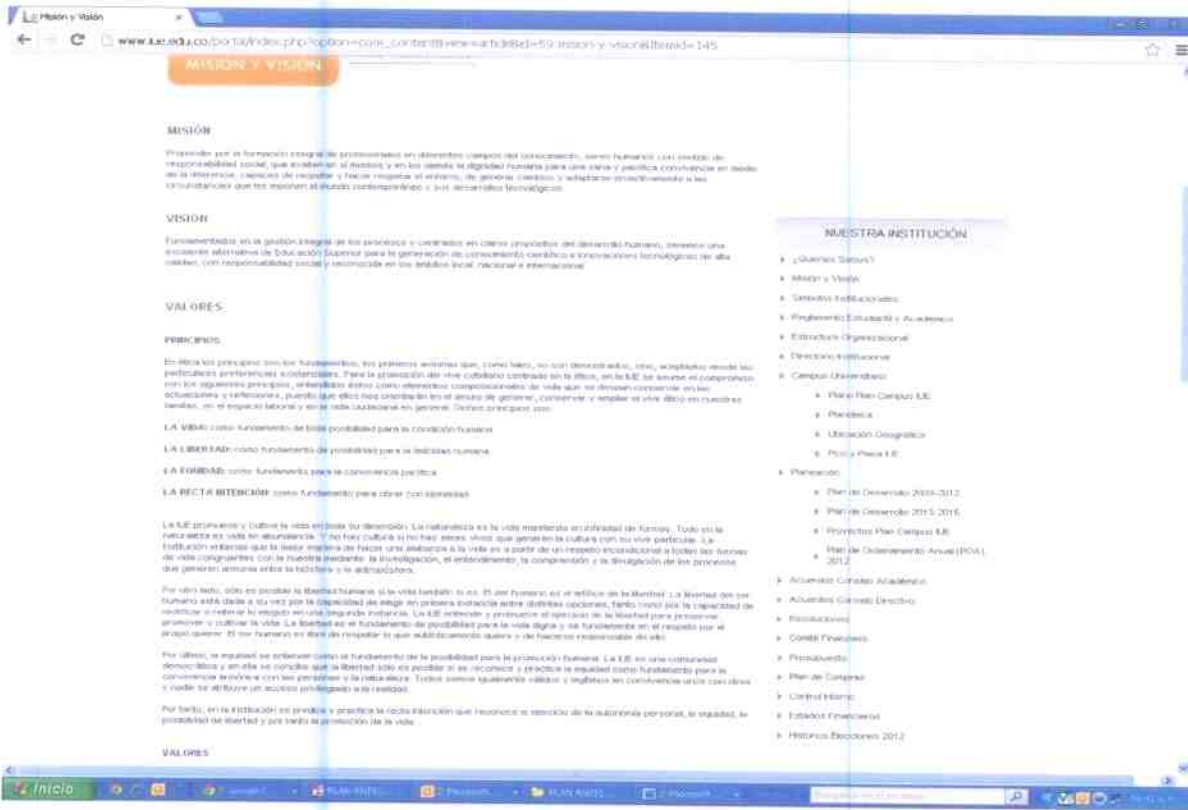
Misión y Visión

www.iue.edu.co/portal/index.php?option=com_content&view=article&id=59:mision-y-vision&Itemid=145

MISIÓN Y VISIÓN

MISIÓN

Propender por la formación integral de profesionales en diferentes campos del conocimiento, seres humanos con sentido de responsabilidad social, que evalúen el mundo y en los valores la dignidad humana para una sana y pacífica convivencia en medio de la diferencia, capaces de respetar y hacer respetar el entorno, de generar cambios y adaptarse proactivamente a las circunstancias que les imponen el mundo contemporáneo y sus desarrollos tecnológicos.

VISIÓN

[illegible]

VALORES

PRINCIPIOS

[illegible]

LA VIDA: como fundamento de toda posibilidad para la condición humana.

LA LIBERTAD: como fundamento de posibilidad para la felicidad humana.

LA EQUIDAD: como fundamento para la convivencia pacífica.

LA RECTA INTENCIÓN: como fundamento para obrar con honestidad.

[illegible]

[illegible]

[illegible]

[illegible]

VALORES

NUESTRA INSTITUCIÓN

¿Quiénes Somos?

Misión y Visión

Símbolos Institucionales

Reglamento Estudiantil y Académico

Estructura Organizacional

Directorio Institucional

Campus Universitario

Plano Plan Campus IUE

Planoteca

Ubicación Geográfica

Plano Físico IUE

Planeación

Plan de Desarrollo 2010-2012

Plan de Desarrollo 2013-2016

Proyectos Plan Campus IUE

Plan de Ordenamiento Anual (POA) 2012

Acuerdos Consejo Académico

Acuerdos Consejo Directivo

Resoluciones

Comité Financiero

Presupuesto

Plan de Compras

Control Interno

Estados Financieros

Histórico Elecciones 2012

Inicio